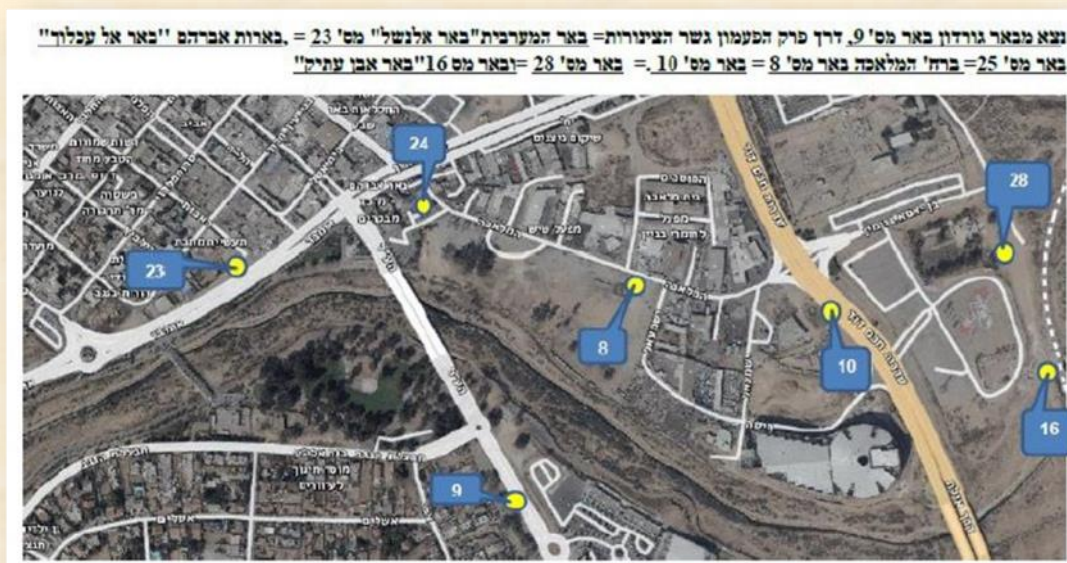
נצא מבאר גורדון באר מס' 9, דרך פרק הפעמון גשר הציפורות= באר המערבית"באר אלנשל" מס' 23 = ,בארות אברהם "באר אל עכלוך" באר מס' 25= ברח' המלאכה באר מס' 8 = באר מס' 10 = באר מס' 28 =ובאר מס 16"באר אבן עתיק"

24

28

23

8

10

16

9